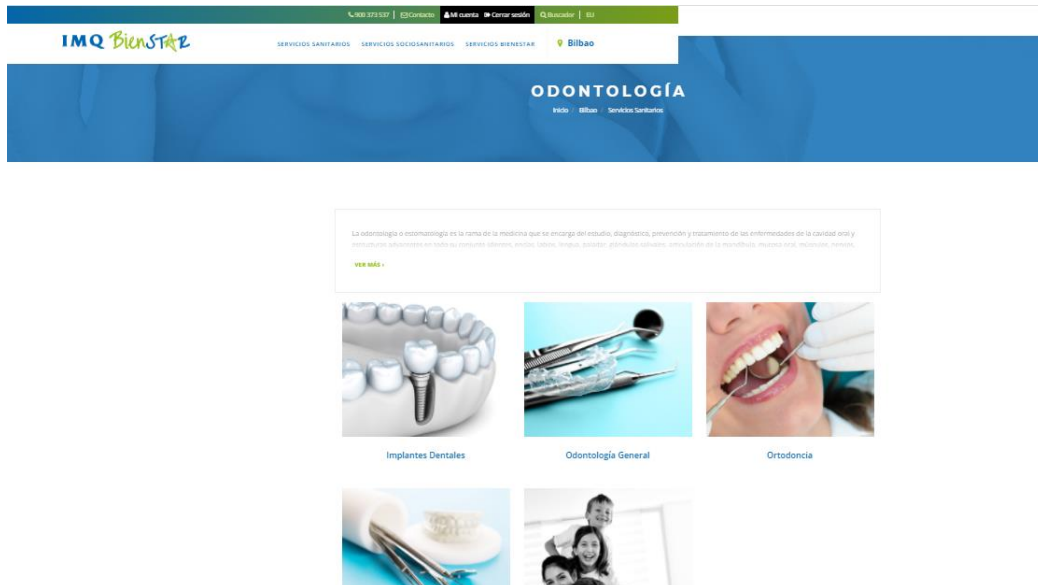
900 373 537 | Contacto | Mi cuenta | Cerrar sesión | Buscador | EU

IMQ BienSTAR

SERVICIOS SANITARIOS   SERVICIOS SOCIOSANITARIOS   SERVICIOS BIENESTAR   Bilbao

ODONTOLOGÍA

Inicio / Bilbao / Servicios Sanitarios

La odontología o estomatología es la rama de la medicina que se encarga del estudio, diagnóstico, prevención y tratamiento de las enfermedades de la cavidad oral y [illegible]

VER MÁS »

Implantes Dentales

Odontología General

Ortodoncia